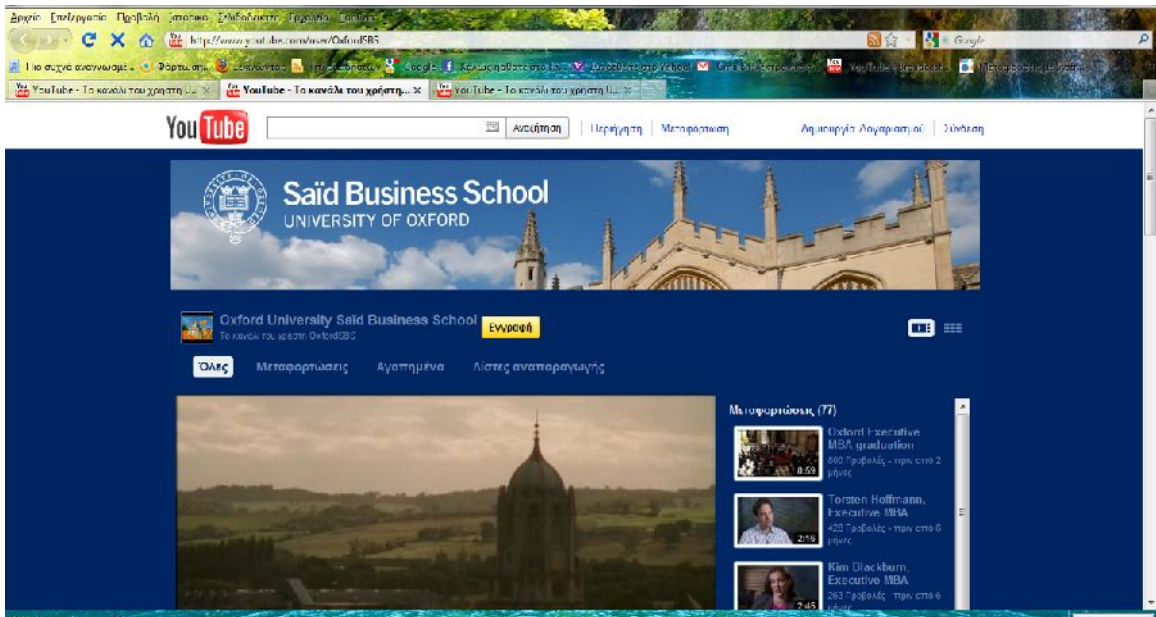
Αρχείο Επεξεργασία Προβολή Ιστορικό Σελιδοδείκτες Εργαλεία Βοήθεια

http://www.youtube.com/user/OxfordSBS

Google

Πιο συχνά αναγνωσμέ... Φορτωση... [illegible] Google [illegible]

YouTube - Το κανάλι του χρήστη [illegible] | YouTube - Το κανάλι του χρήστη... | YouTube - Το κανάλι του χρήστη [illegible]

YouTube

Αναζήτηση | Περιήγηση | Μεταφόρτωση

Δημιουργία Λογαριασμού | Σύνδεση

Saïd Business School
UNIVERSITY OF OXFORD

Oxford University Saïd Business School
Το κανάλι του χρήστη OxfordSBS

Εγγραφή

Όλες Μεταφορτώσεις Αγαπημένα Λίστες αναπαραγωγής

Μεταφορτώσεις (77)

Oxford Executive MBA graduation
800 Προβολές - πριν από 2 μήνες
6:59

Torsten Hoffmann, Executive MBA
425 Προβολές - πριν από 6 μήνες
2:16

Kim Blackburn, Executive MBA
263 Προβολές - πριν από 6 μήνες
2:45